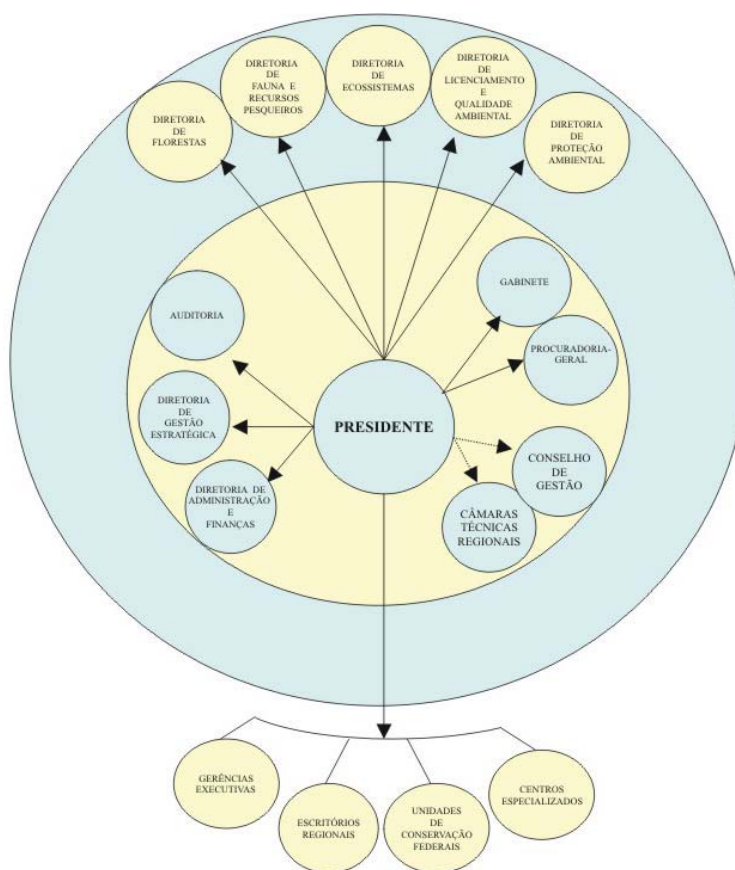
DIRETORIA DE FLORESTAS

DIRETORIA DE FAUNA E RECURSOS PESQUEIROS

DIRETORIA DE ECOSSISTEMAS

DIRETORIA DE LICENCIAMENTO E QUALIDADE AMBIENTAL

DIRETORIA DE PROTEÇÃO AMBIENTAL

AUDITORIA

GABINETE

PROCURADORIA-GERAL

DIRETORIA DE GESTÃO ESTRATÉGICA

PRESIDENTE

CONSELHO DE GESTÃO

DIRETORIA DE ADMINISTRAÇÃO E FINANÇAS

CÂMARAS TÉCNICAS REGIONAIS

GERÊNCIAS EXECUTIVAS

ESCRITÓRIOS REGIONAIS

UNIDADES DE CONSERVAÇÃO FEDERAIS

CENTROS ESPECIALIZADOS